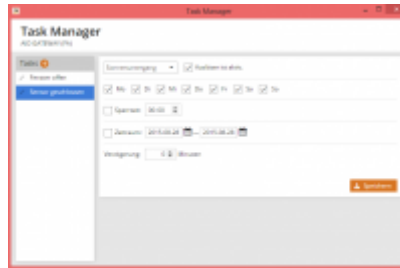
Task Manager

Task Manager
AIO GATEWAY V4

Tasks 2
✓ Fenster offen
Fenster geschlossen

Sonnenuntergang
Funktion ist aktiv

Mo Di Mi Do Fr Sa So

Sperrzeit 00:00

Zeitraum 2015.08.28 - 2015.08.28

Verzögerung 0 Minuten

Speichern